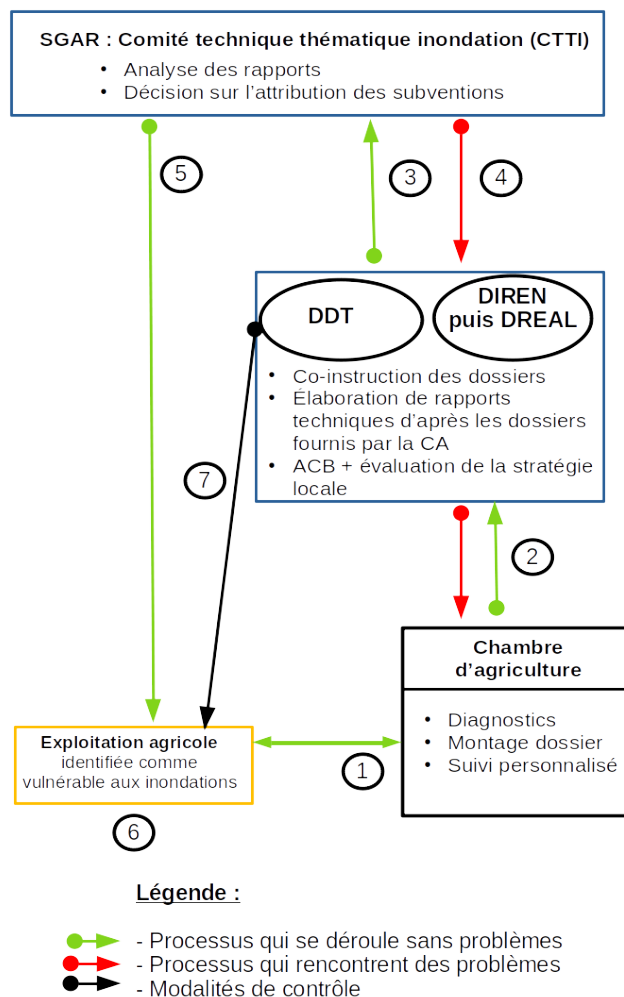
SGAR : Comité technique thématique inondation (CTTI)

- Analyse des rapports
- Décision sur l'attribution des subventions

5

3

4

DDT

DIREN puis DREAL

- Co-instruction des dossiers
- Élaboration de rapports techniques d'après les dossiers fournis par la CA
- ACB + évaluation de la stratégie locale

7

2

Chambre d'agriculture

- Diagnostics
- Montage dossier
- Suivi personnalisé

Exploitation agricole
identifiée comme vulnérable aux inondations

1

6

Légende :

- Processus qui se déroule sans problèmes
- Processus qui rencontrent des problèmes
- Modalités de contrôle